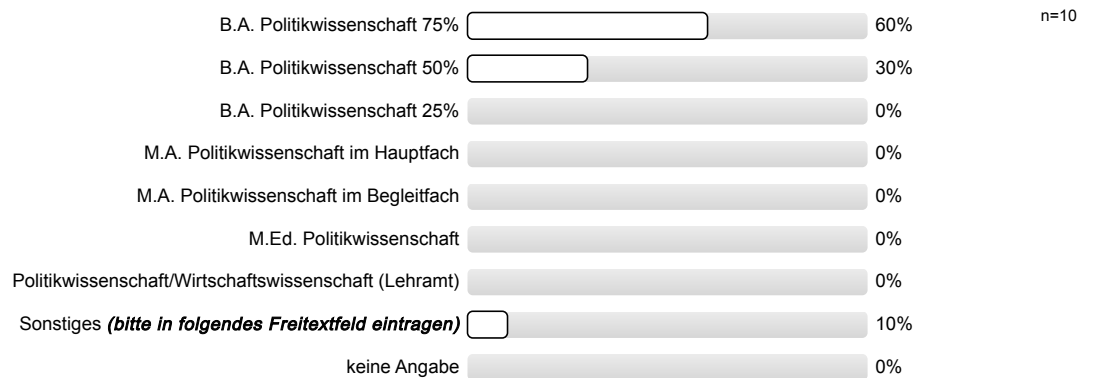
n=10

B.A. Politikwissenschaft 75% 60%

B.A. Politikwissenschaft 50% 30%

B.A. Politikwissenschaft 25% 0%

M.A. Politikwissenschaft im Hauptfach 0%

M.A. Politikwissenschaft im Begleitfach 0%

M.Ed. Politikwissenschaft 0%

Politikwissenschaft/Wirtschaftswissenschaft (Lehramt) 0%

Sonstiges *(bitte in folgendes Freitextfeld eintragen)* 10%

keine Angabe 0%